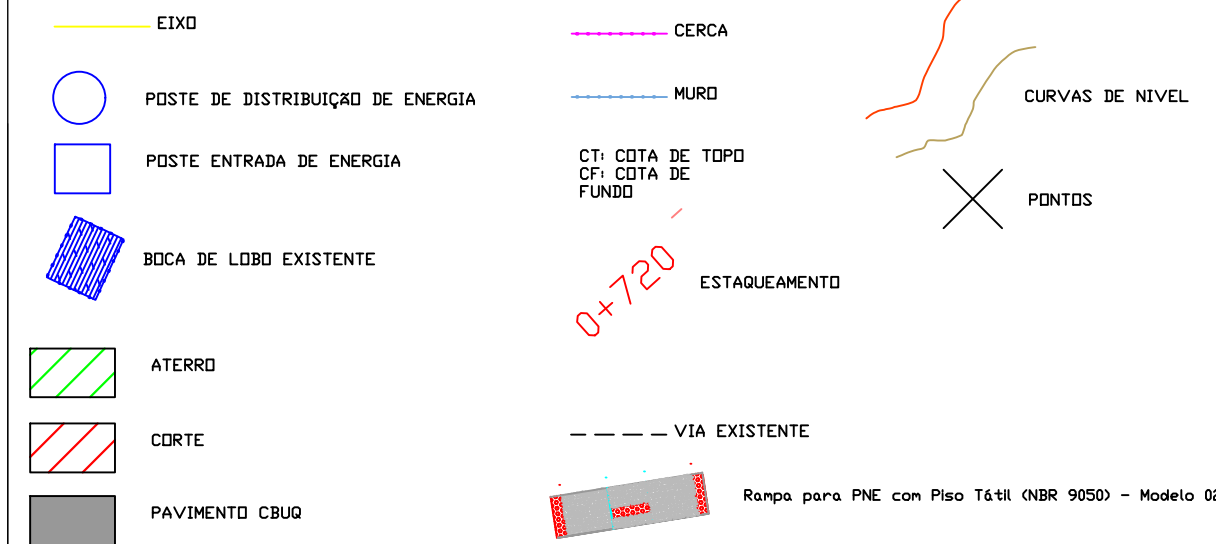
EIXO

POSTE DE DISTRIBUIÇÃO DE ENERGIA

POSTE ENTRADA DE ENERGIA

BOCA DE LOBO EXISTENTE

ATERRO

CORTE

PAVIMENTO CBUQ

CERCA

MURO

CT: COTA DE TOPO
CF: COTA DE FUNDO

0+720

ESTAQUEAMENTO

VIA EXISTENTE

Rampa para PNE com Piso Tátil (NBR 9050) - Modelo 0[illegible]

CURVAS DE NIVEL

PONTOS